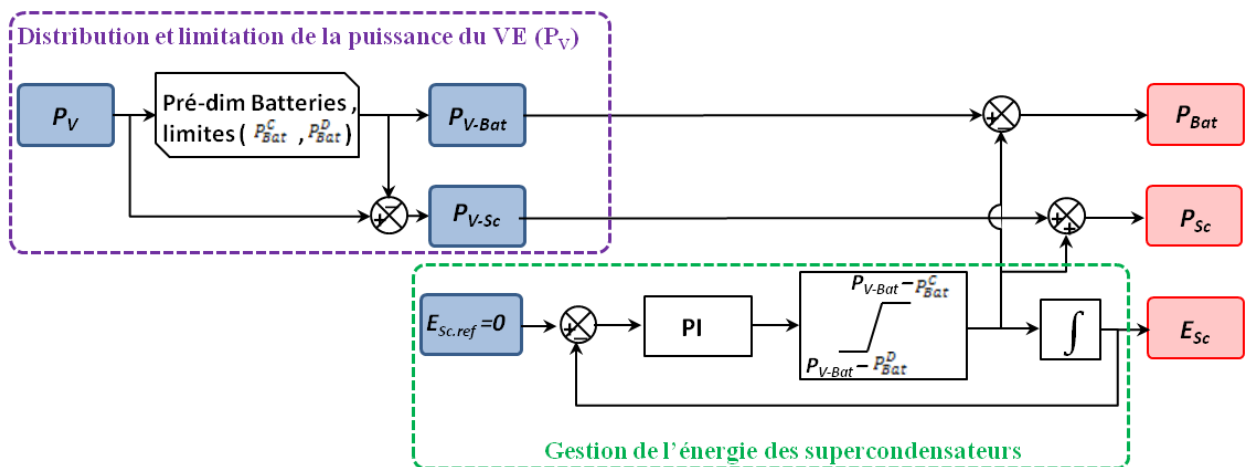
Distribution et limitation de la puissance du VE ($P_V$)

$P_V$

Pré-dim Batteries , limites ( $P_{Bat}^{C}$ , $P_{Bat}^{D}$ )

$P_{V\text{-}Bat}$

$P_{V\text{-}Sc}$

$P_{Bat}$

$P_{Sc}$

$E_{Sc.ref}=0$

PI

$P_{V\text{-}Bat}-P_{Bat}^{C}$

$P_{V\text{-}Bat}-P_{Bat}^{D}$

$\int$

$E_{Sc}$

Gestion de l'énergie des supercondensateurs